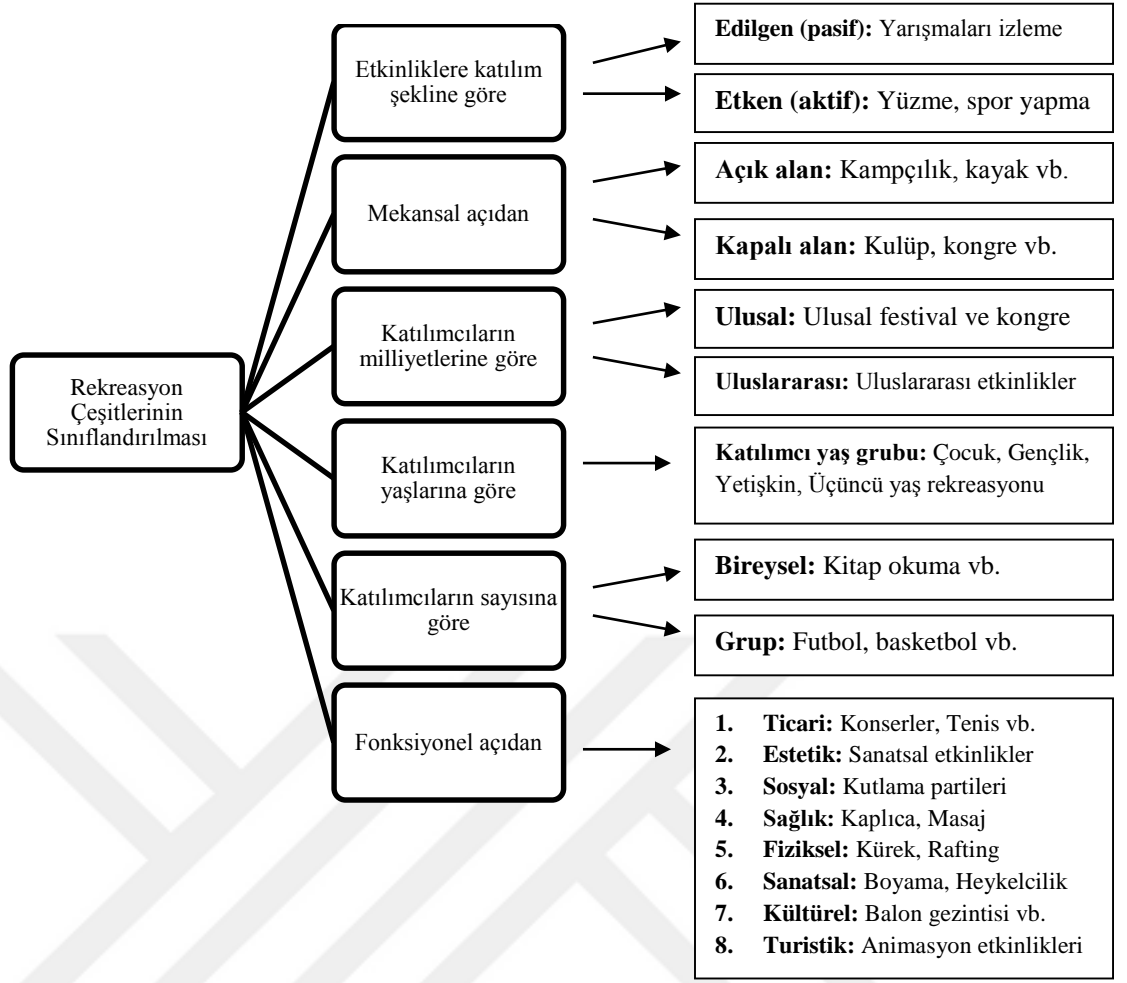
Rekreasyon Çeşitlerinin Sınıflandırılması

Etkinliklere katılım şekline göre

**Edilgen (pasif):** Yarışmaları izleme

**Etken (aktif):** Yüzme, spor yapma

Mekansal açıdan

**Açık alan:** Kampçılık, kayak vb.

**Kapalı alan:** Kulüp, kongre vb.

Katılımcıların milliyetlerine göre

**Ulusal:** Ulusal festival ve kongre

**Uluslararası:** Uluslararası etkinlikler

Katılımcıların yaşlarına göre

**Katılımcı yaş grubu:** Çocuk, Gençlik, Yetişkin, Üçüncü yaş rekreasyonu

Katılımcıların sayısına göre

**Bireysel:** Kitap okuma vb.

**Grup:** Futbol, basketbol vb.

Fonksiyonel açıdan

1. **Ticari:** Konserler, Tenis vb.
2. **Estetik:** Sanatsal etkinlikler
3. **Sosyal:** Kutlama partileri
4. **Sağlık:** Kaplıca, Masaj
5. **Fiziksel:** Kürek, Rafting
6. **Sanatsal:** Boyama, Heykelcilik
7. **Kültürel:** Balon gezintisi vb.
8. **Turistik:** Animasyon etkinlikleri